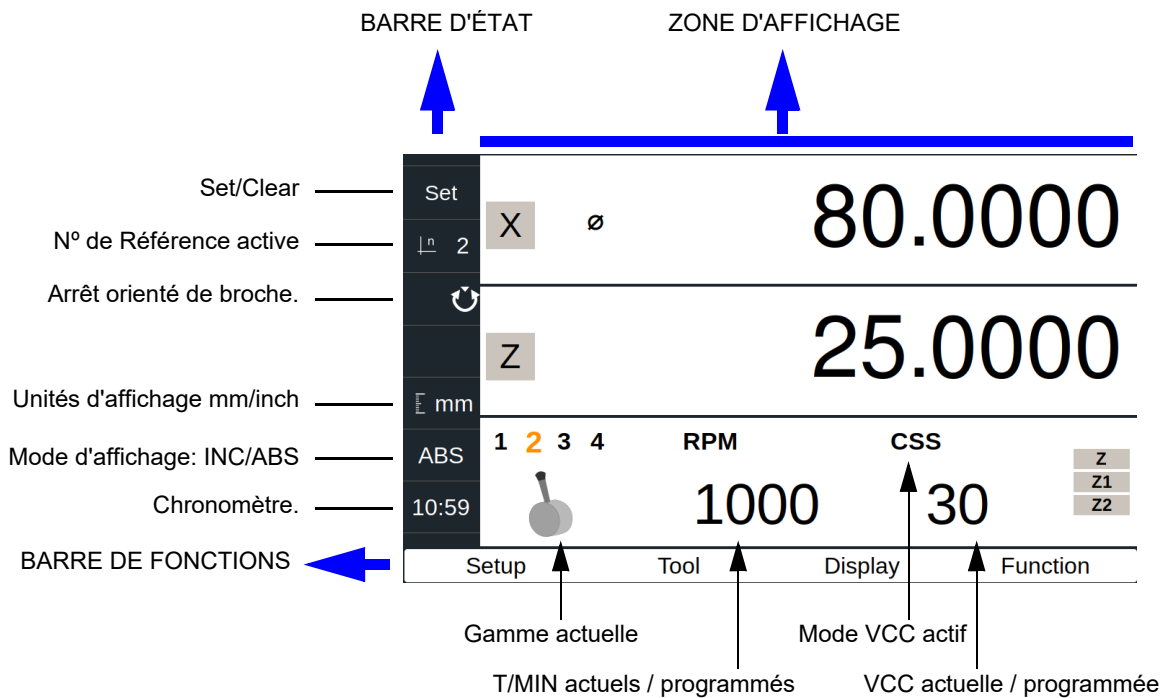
BARRE D'ÉTAT

ZONE D'AFFICHAGE

Set/Clear

Nº de Référence active

Arrêt orienté de broche.

Unités d'affichage mm/inch

Mode d'affichage: INC/ABS

Chronomètre.

BARRE DE FONCTIONS

Set

2

mm

ABS

10:59

X

ø

80.0000

Z

25.0000

1 2 3 4

RPM

CSS

1000

30

Z

Z1

Z2

Setup

Tool

Display

Function

Gamme actuelle

Mode VCC actif

T/MIN actuels / programmés

VCC actuelle / programmée